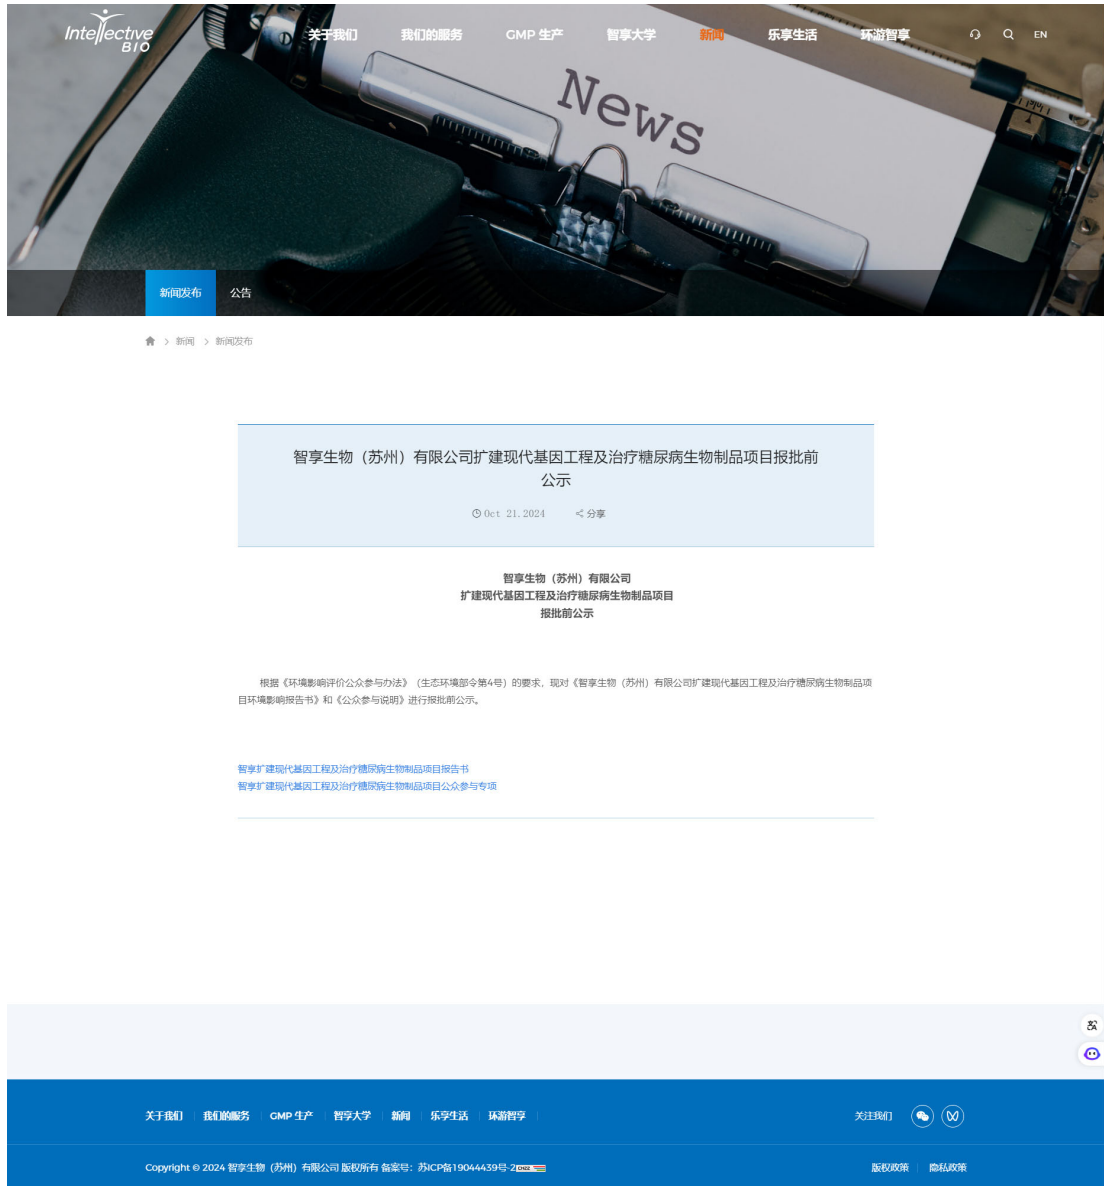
Intellective BIO

关于我们 我们的服务 GMP 生产 智享大学 新闻 乐享生活 环游智享 EN

News

新闻发布 公告

新闻 > 新闻发布

智享生物（苏州）有限公司扩建现代基因工程及治疗糖尿病生物制品项目报批前公示

Oct 21.2024 分享

智享生物（苏州）有限公司
扩建现代基因工程及治疗糖尿病生物制品项目
报批前公示

根据《环境影响评价公众参与办法》（生态环境部令第4号）的要求，现对《智享生物（苏州）有限公司扩建现代基因工程及治疗糖尿病生物制品项目环境影响报告书》和《公众参与说明》进行报批前公示。

智享扩建现代基因工程及治疗糖尿病生物制品项目报告书
智享扩建现代基因工程及治疗糖尿病生物制品项目公众参与专项

关于我们 | 我们的服务 | GMP 生产 | 智享大学 | 新闻 | 乐享生活 | 环游智享

关注我们

Copyright © 2024 智享生物（苏州）有限公司 版权所有 备案号：苏ICP备19044439号-2

版权政策 隐私政策